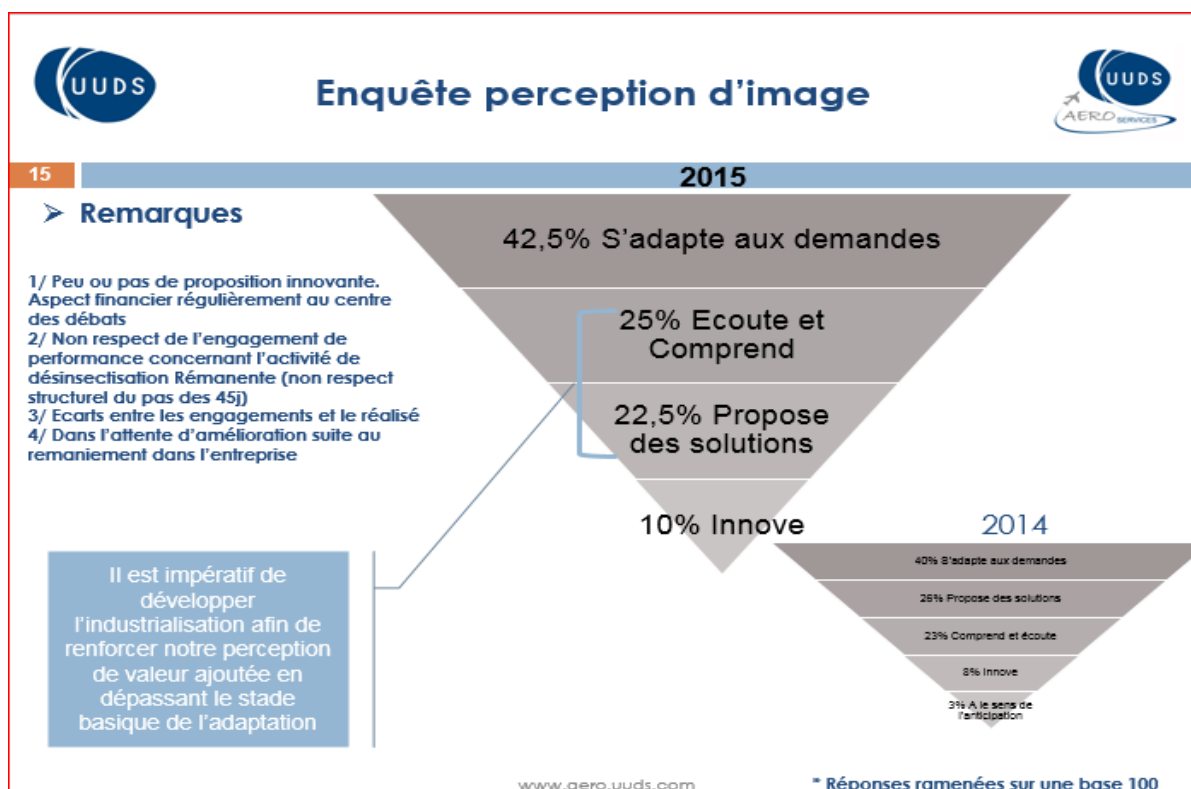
UUDS

Enquête perception d'image

UUDS
AERO SERVICES

15

2015

➢ Remarques

1/ Peu ou pas de proposition innovante. Aspect financier régulièrement au centre des débats
2/ Non respect de l'engagement de performance concernant l'activité de désinsectisation Rémanente (non respect structurel du pas des 45j)
3/ Ecarts entre les engagements et le réalisé
4/ Dans l'attente d'amélioration suite au remaniement dans l'entreprise

Il est impératif de développer l'industrialisation afin de renforcer notre perception de valeur ajoutée en dépassant le stade basique de l'adaptation

42,5% S'adapte aux demandes

25% Ecoute et Comprend

22,5% Propose des solutions

10% Innove

2014

40% S'adapte aux demandes

26% Propose des solutions

23% Comprend et écoute

8% Innove

3% A le sens de l'anticipation

www.aero.uuds.com

* Réponses ramenées sur une base 100